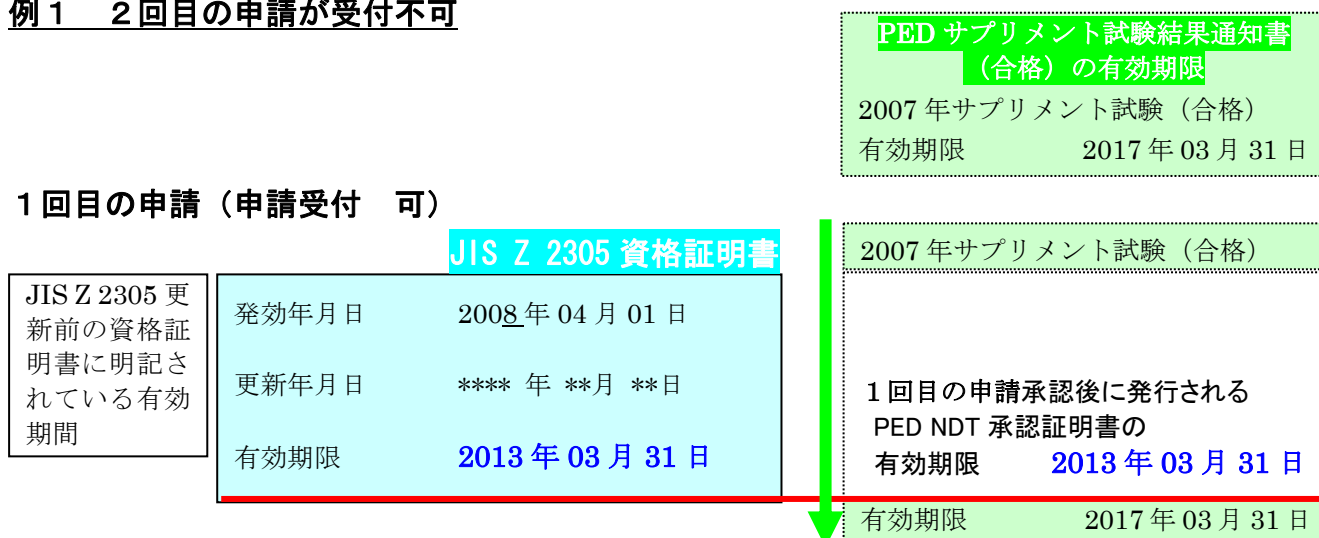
例１　２回目の申請が受付不可

PED サプリメント試験結果通知書（合格）の有効期限

2007 年サプリメント試験（合格）

有効期限　　2017 年 03 月 31 日

１回目の申請（申請受付　可）

JIS Z 2305 資格証明書

JIS Z 2305 更新前の資格証明書に明記されている有効期間

発効年月日　　2008 年 04 月 01 日

更新年月日　　**** 年 **月 **日

有効期限　　2013 年 03 月 31 日

2007 年サプリメント試験（合格）

１回目の申請承認後に発行される PED NDT 承認証明書の有効期限　　2013 年 03 月 31 日

有効期限　　2017 年 03 月 31 日